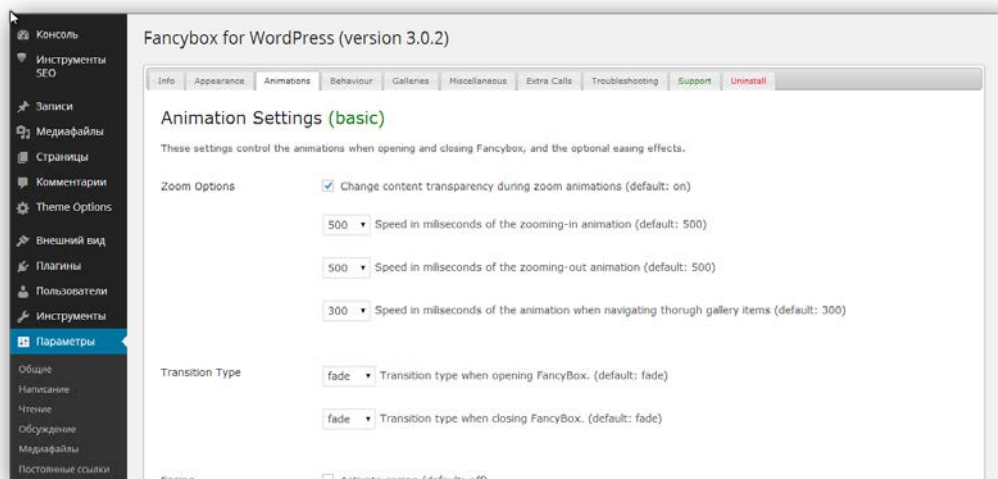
Консоль
Инструменты SEO
Записи
Медиафайлы
Страницы
Комментарии
Theme Options
Внешний вид
Плагины
Пользователи
Инструменты
Параметры
Общие
Написание
Чтение
Обсуждение
Медиафайлы
Постоянные ссылки

Fancybox for WordPress (version 3.0.2)

Info | Appearance | Animations | Behaviour | Galleries | Miscellaneous | Extra Calls | Troubleshooting | Support | Uninstall

Animation Settings (basic)

These settings control the animations when opening and closing Fancybox, and the optional easing effects.

Zoom Options
Change content transparency during zoom animations (default: on)

500 Speed in miliseconds of the zooming-in animation (default: 500)

500 Speed in miliseconds of the zooming-out animation (default: 500)

300 Speed in miliseconds of the animation when navigating thorugh gallery items (default: 300)

Transition Type
fade Transition type when opening FancyBox. (default: fade)

fade Transition type when closing FancyBox. (default: fade)

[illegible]